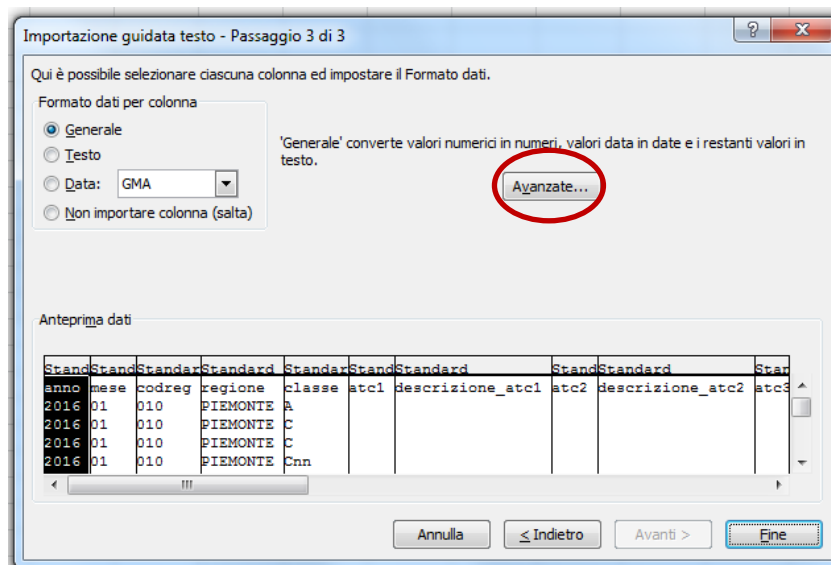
Importazione guidata testo - Passaggio 3 di 3

?

X

Qui è possibile selezionare ciascuna colonna ed impostare il Formato dati.

Formato dati per colonna

Generale

Testo

Data: GMA

Non importare colonna (salta)

'Generale' converte valori numerici in numeri, valori data in date e i restanti valori in testo.

Avanzate...

Anteprima dati

| Stand | Stand | Standar | Standard | Standar | Stand | Standard | Stand | Standard | Star |
|---|---|---|---|---|---|---|---|---|---|
| anno | mese | codreg | regione | classe | atc1 | descrizione_atc1 | atc2 | descrizione_atc2 | atc3 |
| 2016 | 01 | 010 | PIEMONTE | A | | | | | |
| 2016 | 01 | 010 | PIEMONTE | C | | | | | |
| 2016 | 01 | 010 | PIEMONTE | C | | | | | |
| 2016 | 01 | 010 | PIEMONTE | Cnn | | | | | |

Annulla

< Indietro

Avanti >

Fine